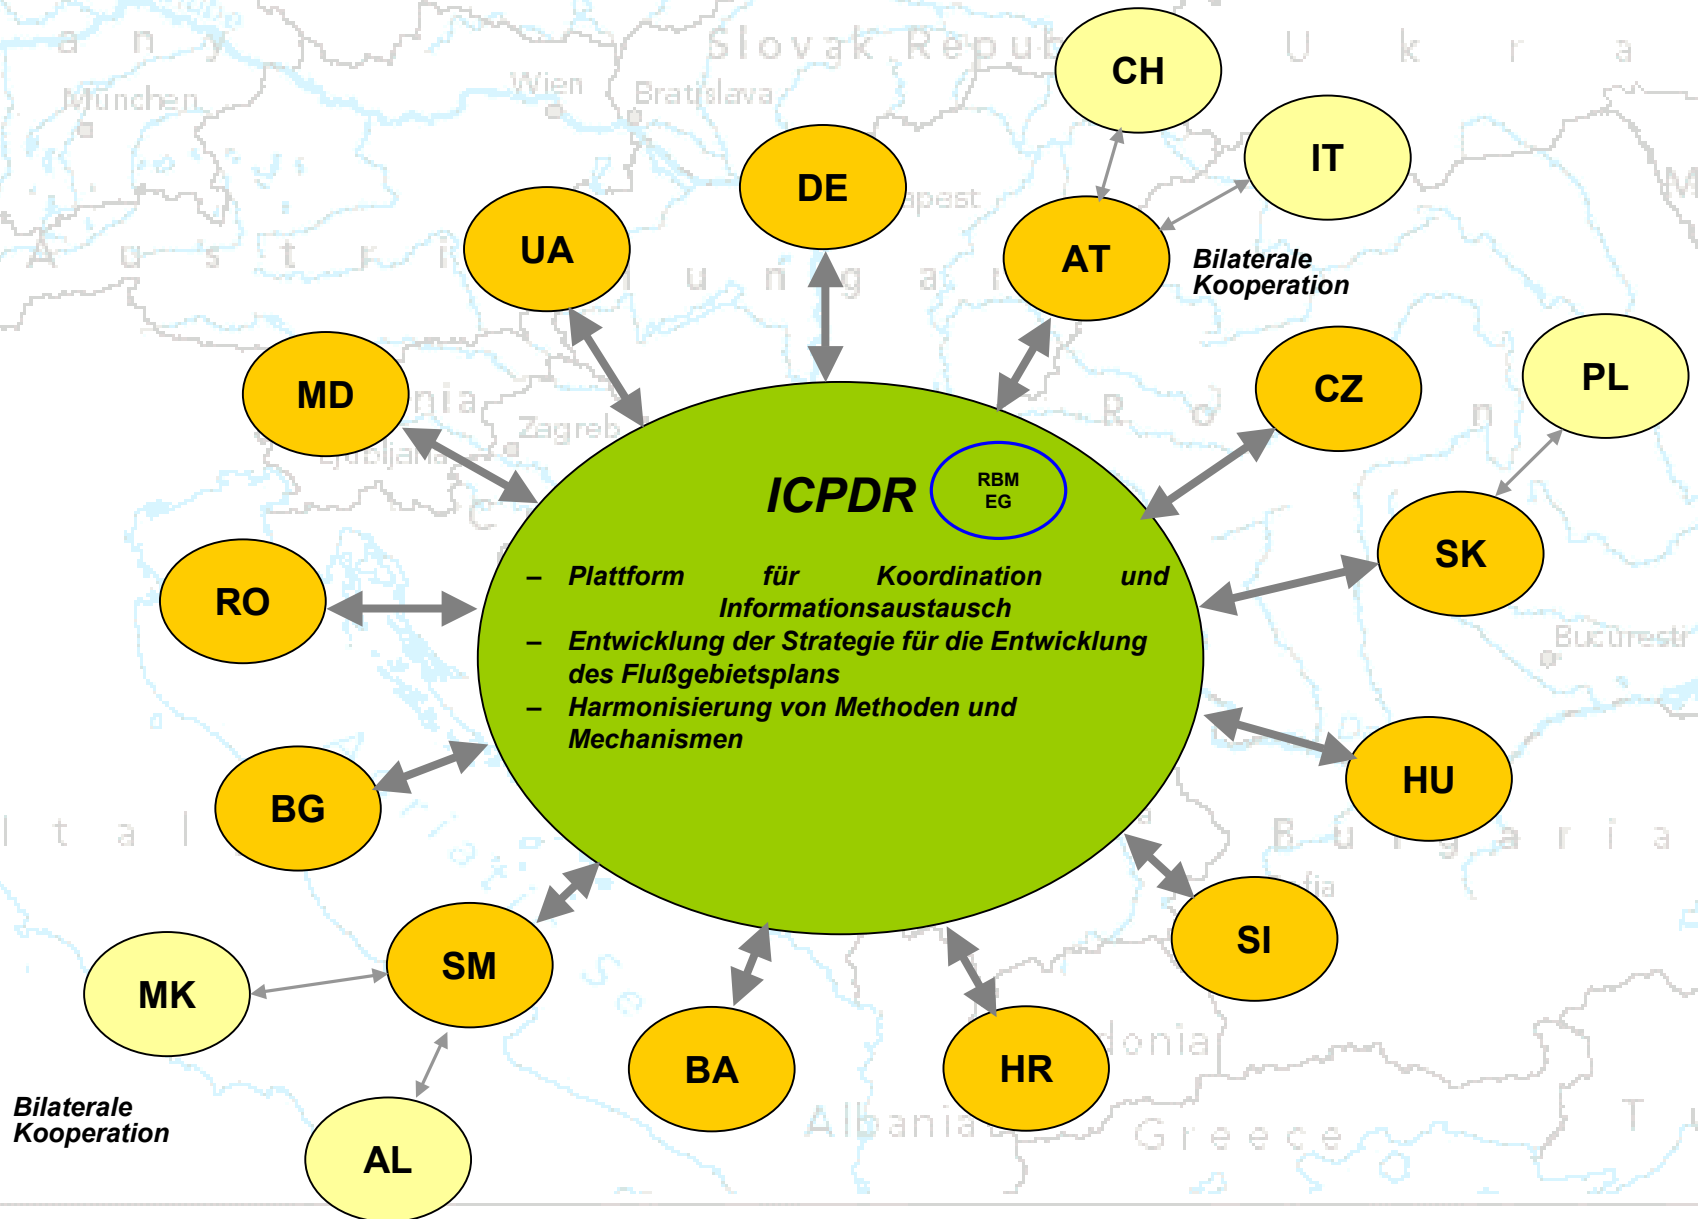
CH

IT

DE

UA

AT

Bilaterale Kooperation

CZ

PL

MD

ICPDR

RBM EG

SK

RO

– Plattform für Koordination und Informationsaustausch
– Entwicklung der Strategie für die Entwicklung des Flußgebietsplans
– Harmonisierung von Methoden und Mechanismen

HU

BG

SI

SM

MK

BA

HR

Bilaterale Kooperation

AL

München Wien Bratislava Slovak Repub Ukra Austria Hungary Zagreb Ljubljana Bucuresti Italia Bulgaria Albania Greece Sofia